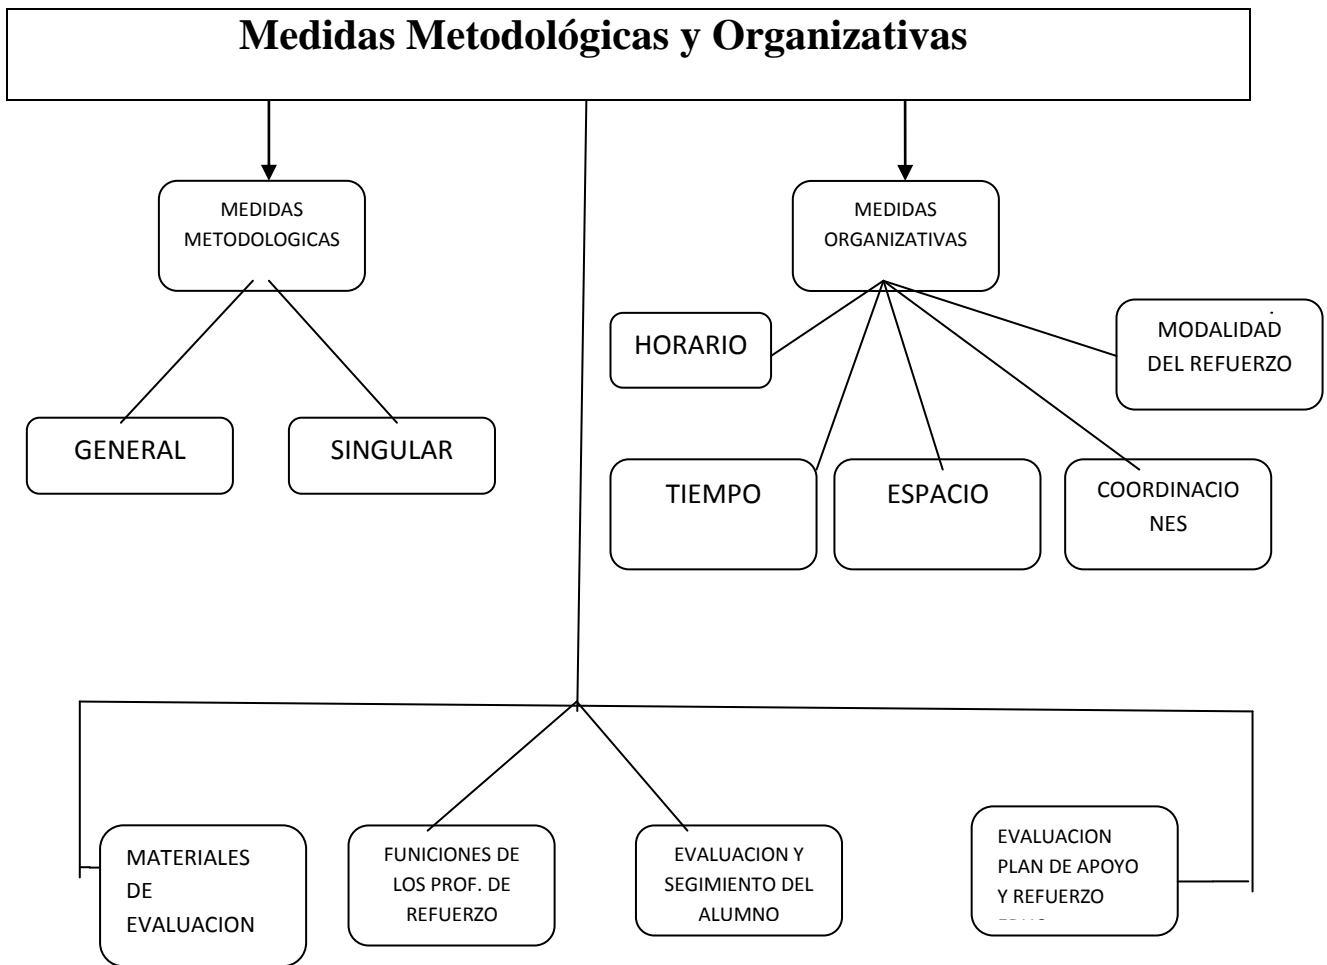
Medidas Metodológicas y Organizativas

MEDIDAS METODOLOGICAS

GENERAL

SINGULAR

MEDIDAS ORGANIZATIVAS

HORARIO

MODALIDAD DEL REFUERZO

TIEMPO

ESPACIO

COORDINACIONES

MATERIALES DE EVALUACION

FUNICIONES DE LOS PROF. DE REFUERZO

EVALUACION Y SEGIMIENTO DEL ALUMNO

EVALUACION PLAN DE APOYO Y REFUERZO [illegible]